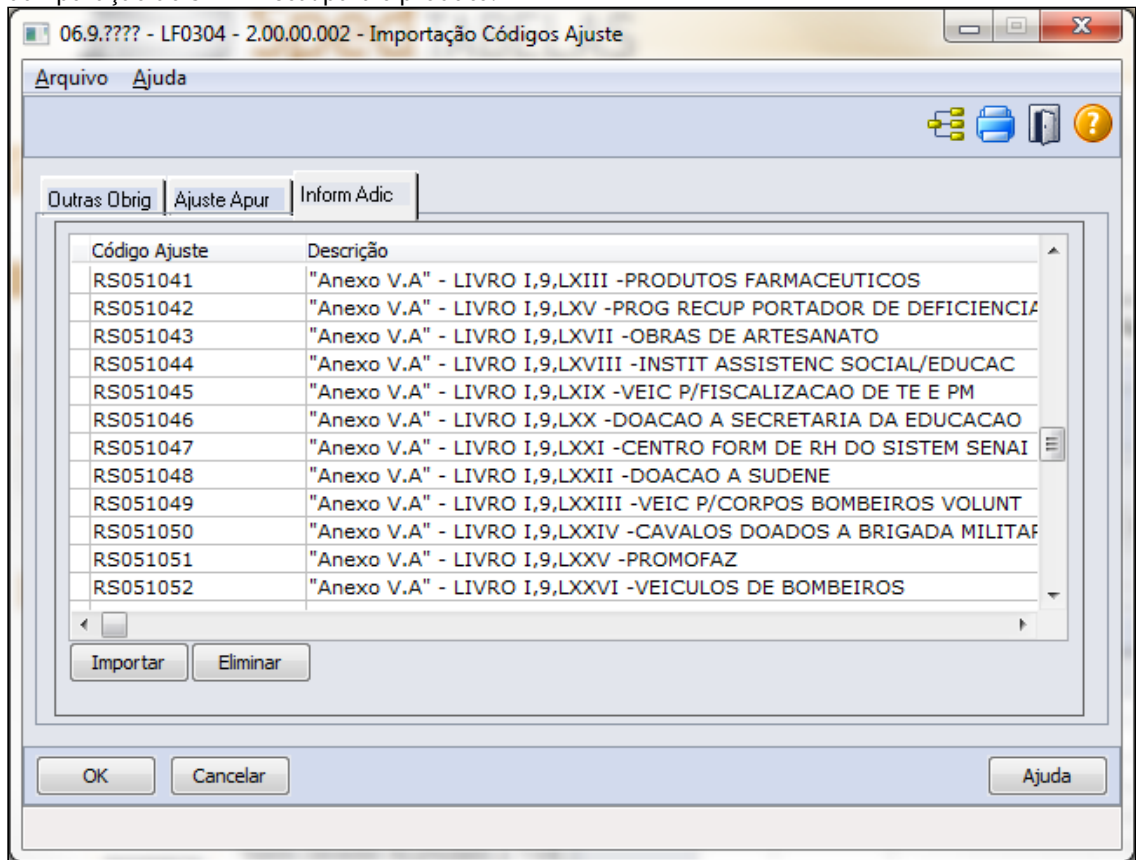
06.9.???? - LF0304 - 2.00.00.002 - Importação Códigos Ajuste

Arquivo Ajuda

Outras Obrig | Ajuste Apur | Inform Adic

| Código Ajuste | Descrição |
|---|---|
| RS051041 | "Anexo V.A" - LIVRO I,9,LXIII -PRODUTOS FARMACEUTICOS |
| RS051042 | "Anexo V.A" - LIVRO I,9,LXV -PROG RECUP PORTADOR DE DEFICIENCIA |
| RS051043 | "Anexo V.A" - LIVRO I,9,LXVII -OBRAS DE ARTESANATO |
| RS051044 | "Anexo V.A" - LIVRO I,9,LXVIII -INSTIT ASSISTENC SOCIAL/EDUCAC |
| RS051045 | "Anexo V.A" - LIVRO I,9,LXIX -VEIC P/FISCALIZACAO DE TE E PM |
| RS051046 | "Anexo V.A" - LIVRO I,9,LXX -DOACAO A SECRETARIA DA EDUCACAO |
| RS051047 | "Anexo V.A" - LIVRO I,9,LXXI -CENTRO FORM DE RH DO SISTEM SENAI |
| RS051048 | "Anexo V.A" - LIVRO I,9,LXXII -DOACAO A SUDENE |
| RS051049 | "Anexo V.A" - LIVRO I,9,LXXIII -VEIC P/CORPOS BOMBEIROS VOLUNT |
| RS051050 | "Anexo V.A" - LIVRO I,9,LXXIV -CAVALOS DOADOS A BRIGADA MILITAR |
| RS051051 | "Anexo V.A" - LIVRO I,9,LXXV -PROMOFAZ |
| RS051052 | "Anexo V.A" - LIVRO I,9,LXXVI -VEICULOS DE BOMBEIROS |

Importar Eliminar

OK Cancelar Ajuda